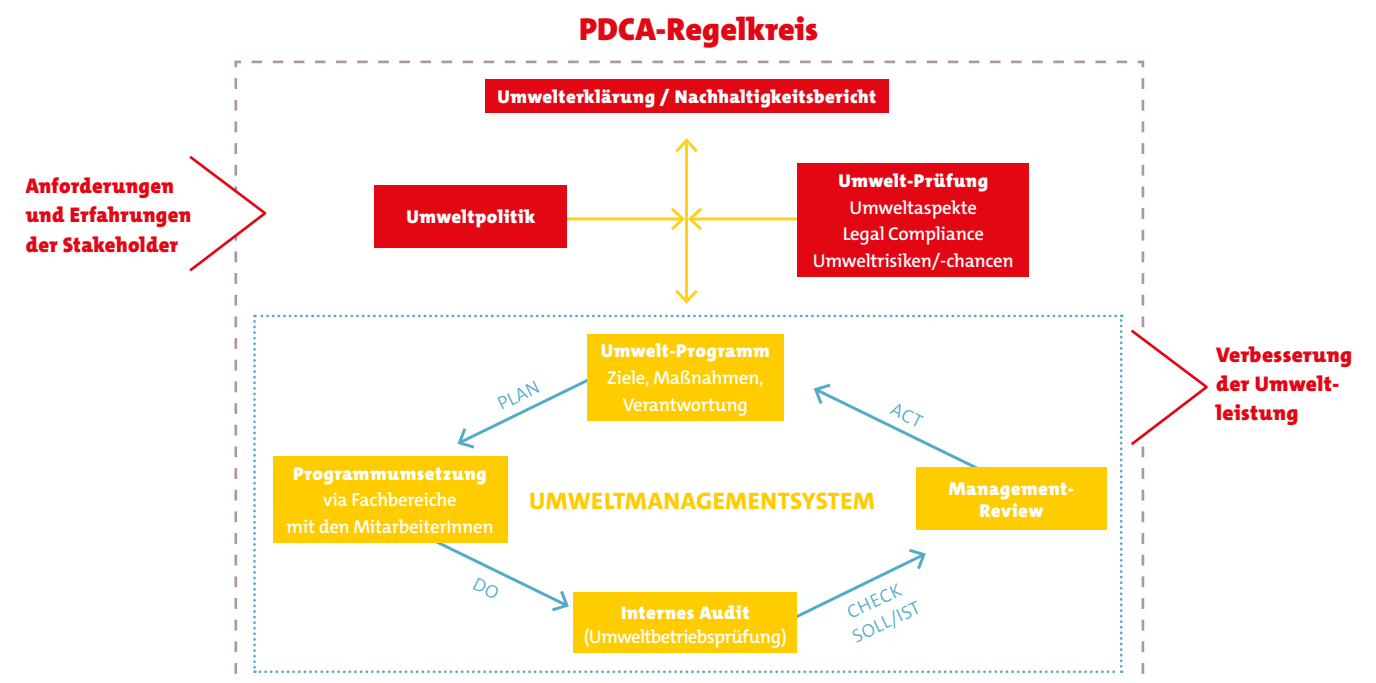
PDCA-Regelkreis

Umwelterklärung / Nachhaltigkeitsbericht

Anforderungen und Erfahrungen der Stakeholder

Umweltpolitik

Umwelt-Prüfung
Umweltaspekte
Legal Compliance
Umweltrisiken/-chancen

Verbesserung der Umweltleistung

Umwelt-Programm
Ziele, Maßnahmen, Verantwortung

PLAN

ACT

Programmumsetzung
via Fachbereiche
mit den MitarbeiterInnen

UMWELTMANAGEMENTSYSTEM

Management-Review

DO

Internes Audit
(Umweltbetriebsprüfung)

CHECK
SOLL/IST